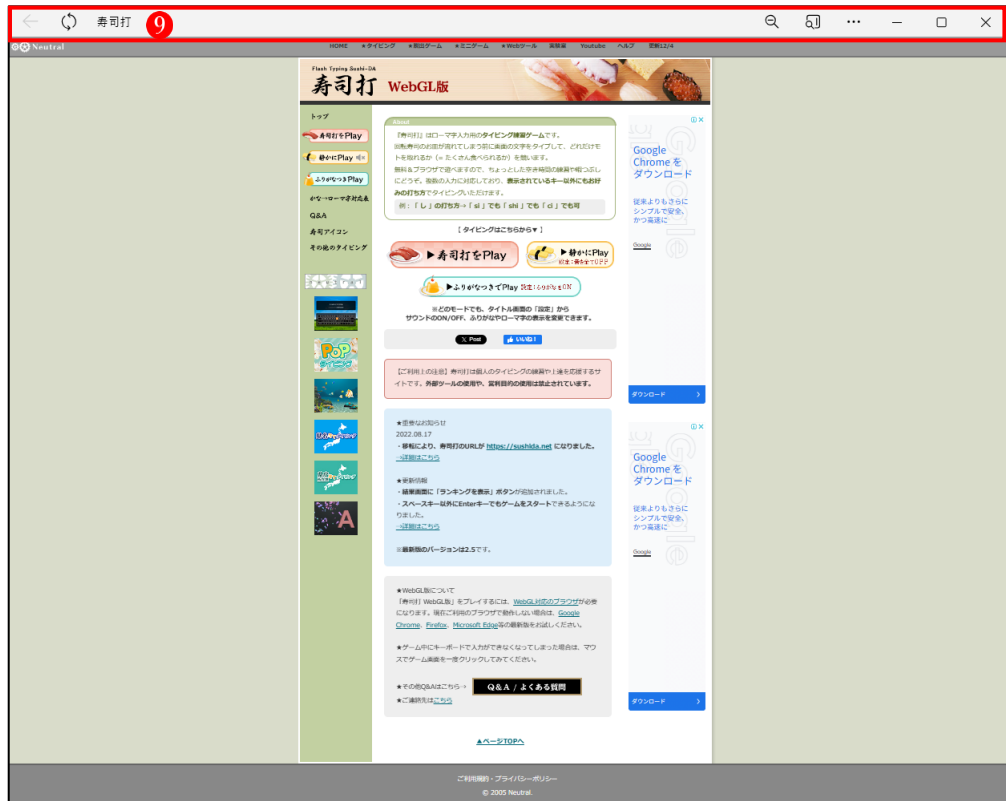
寿司打 9

Neutral

HOME ★タイピング ★脳トレゲーム ★ミニゲーム ★Webツール 素材集 Youtube ヘルプ 更新11/4

Flash Typing Sushi-DA
寿司打 WebGL版

トップ
寿司打をPlay
静かにPlay
ふりがなつきPlay
かな→ローマ字対応表
Q&A
寿司アイコン
その他のタイピング

About
「寿司打」はローマ字入力用のタイピング練習ゲームです。
回転寿司のお皿が流れてしまう前に画面の文字をタイプして、どれだけモトを取れるか（＝たくさん食べられるか）を競います。
無料＆ブラウザで遊べますので、ちょっとした空き時間の練習で暇つぶしにどうぞ。複数の入力に対応しており、表示されているキー以外にもお好みの打ち方でタイピングいただけます。
例：「し」の打ち方→「si」でも「shi」でも「ci」でも可

［タイピングはこちらから▼］

▶寿司打をPlay
▶静かにPlay 効果音をOFF
▶ふりがなつきでPlay 設定：ふりがなをON

※どのモードでも、タイトル画面の「設定」からサウンドのON/OFF、ふりがなやローマ字の表示を変更できます。

X Post いいね！

【ご利用上の注意】寿司打は個人のタイピングの練習や上達を応援するサイトです。外部ツールの使用や、営利目的の使用は禁止されています。

★重要なお知らせ
2022.08.17
・移転により、寿司打のURLが https://sushida.net になりました。
→詳細はこちら

★更新情報
・結果画面に「ランキングを表示」ボタンが追加されました。
・スペースキー以外にEnterキーでもゲームをスタートできるようになりました。
→詳細はこちら

※最新版のバージョンは2.5です。

★WebGL版について
『寿司打 WebGL版』をプレイするには、WebGL対応のブラウザが必要になります。現在ご利用のブラウザで動作しない場合は、Google Chrome、Firefox、Microsoft Edge等の最新版をお試しください。

★ゲーム中にキーボードで入力ができなくなってしまった場合は、マウスでゲーム画面を一度クリックしてみてください。

★その他Q&Aはこちら→ Q&A / よくある質問
★ご連絡先はこちら

▲ページTOPへ

Google Chrome を ダウンロード
従来よりもさらにシンプルで安全、かつ高速に
Google
ダウンロード

Google Chrome を ダウンロード
従来よりもさらにシンプルで安全、かつ高速に
Google
ダウンロード

ご利用規約・プライバシーポリシー
© 2005 Neutral.